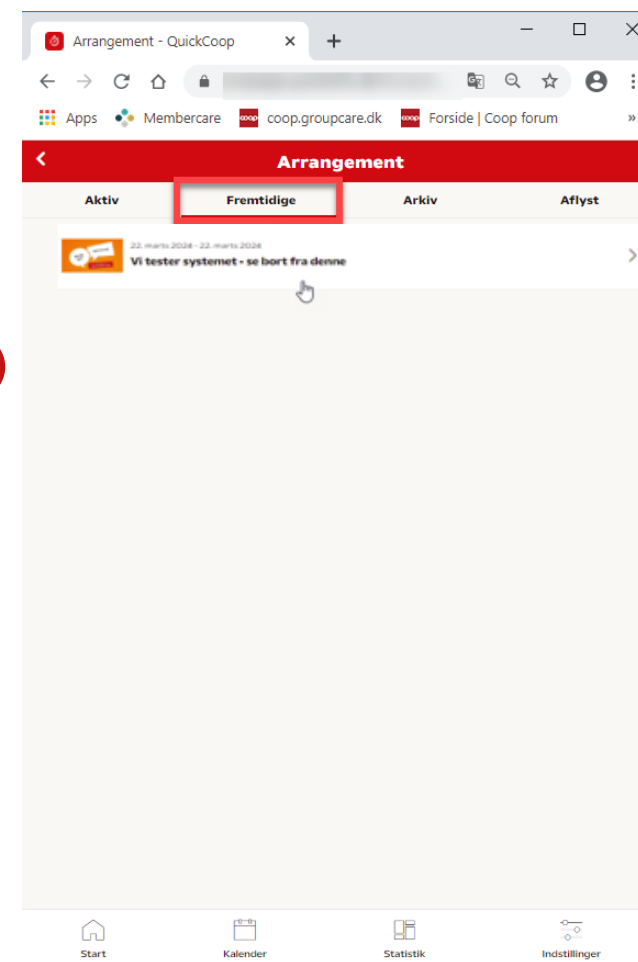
Arrangement - QuickCoop ×
+

Apps Membercare coop.groupcare.dk Forside | Coop forum »

Arrangement

Aktiv Fremtidige Arkiv Aflyst

22. marts 2024 - 22. marts 2024
Vi tester systemet - se bort fra denne

Start Kalender Statistik Indstillinger